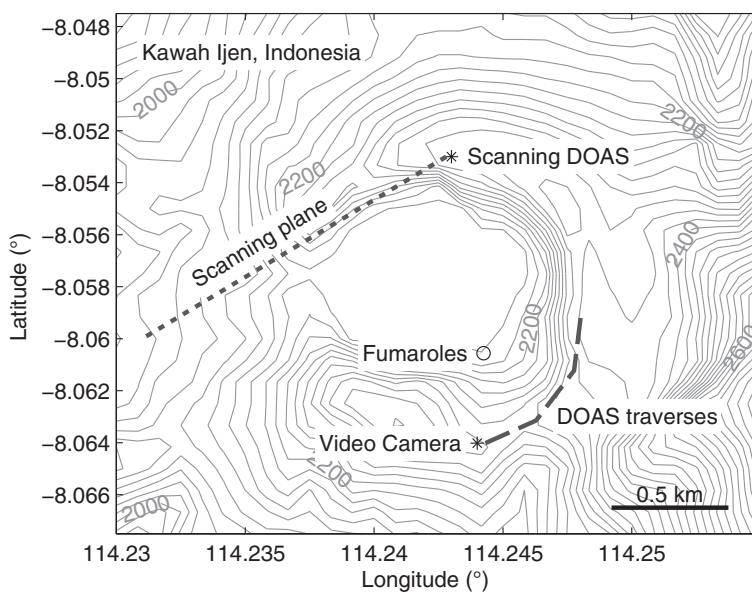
−8.048
−8.05
−8.052
−8.054
−8.056
−8.058
−8.06
−8.062
−8.064
−8.066

Latitude (°)

Kawah Ijen, Indonesia

2000
2200
2200
2400
2200
2600
2000
2000

Scanning DOAS
Scanning plane
Fumaroles
DOAS traverses
Video Camera
0.5 km

114.23
114.235
114.24
114.245
114.25

Longitude (°)